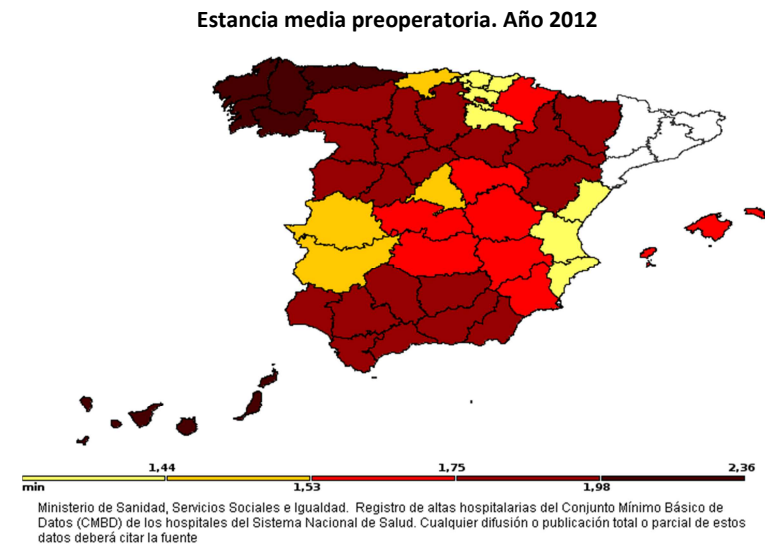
Estancia media preoperatoria. Año 2012

1,44
1,75
2,36
min
1,53
1,98

Ministerio de Sanidad, Servicios Sociales e Igualdad. Registro de altas hospitalarias del Conjunto Mínimo Básico de Datos (CMBD) de los hospitales del Sistema Nacional de Salud. Cualquier difusión o publicación total o parcial de estos datos deberá citar la fuente